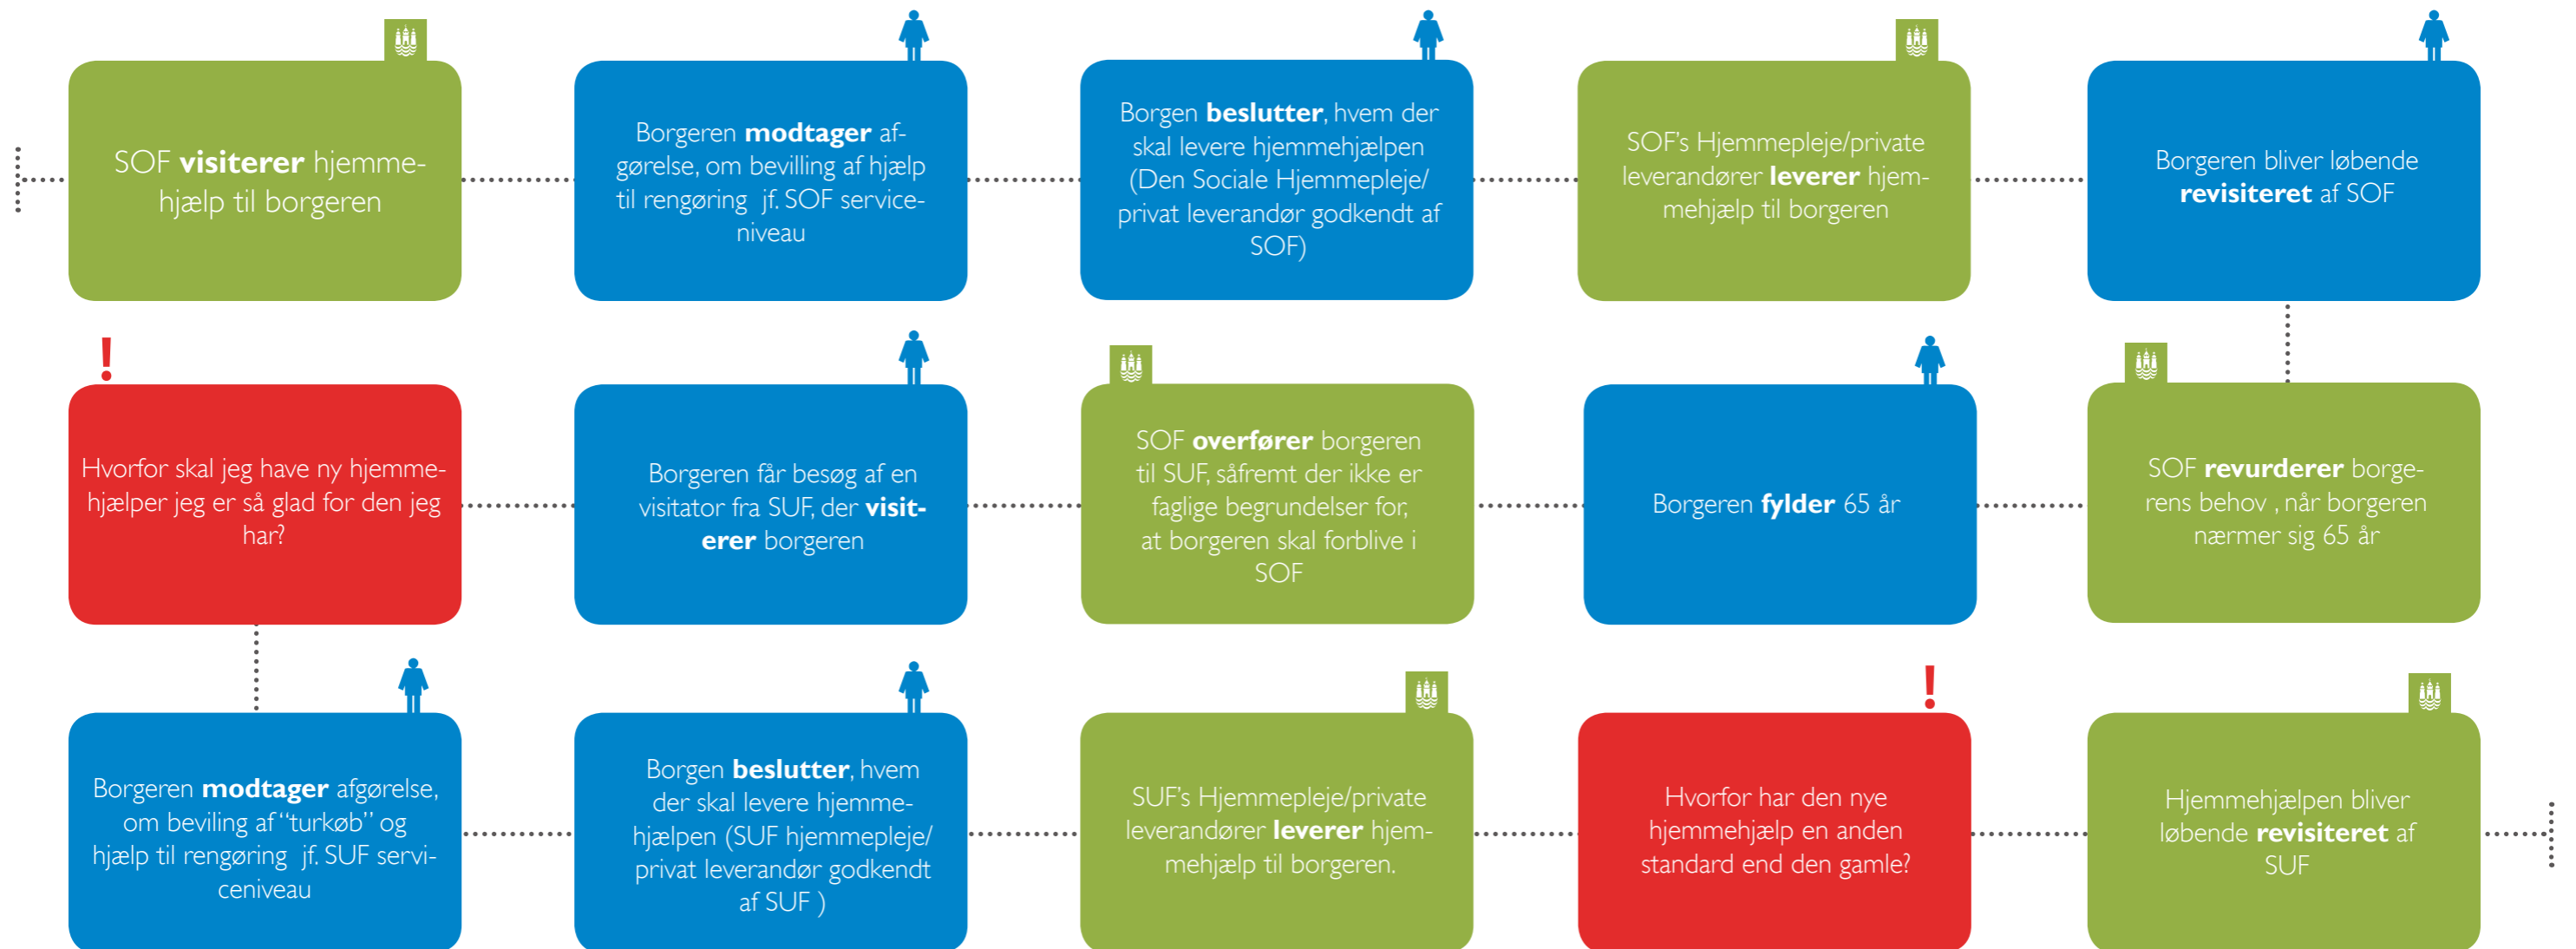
SOF **visiterer** hjemmehjælp til borgeren

Borgeren **modtager** afgørelse, om bevilling af hjælp til rengøring jf. SOF serviceniveau

Borgen **beslutter**, hvem der skal levere hjemmehjælpen (Den Sociale Hjemmepleje/ privat leverandør godkendt af SOF)

SOF's Hjemmepleje/private leverandører **leverer** hjemmehjælp til borgeren

Borgeren bliver løbende **revisiteret** af SOF

!

Hvorfor skal jeg have ny hjemmehjælper jeg er så glad for den jeg har?

Borgeren får besøg af en visitator fra SUF, der **visiterer** borgeren

SOF **overfører** borgeren til SUF, såfremt der ikke er faglige begrundelser for, at borgeren skal forblive i SOF

Borgeren **fylder** 65 år

SOF **revurderer** borgerens behov , når borgeren nærmer sig 65 år

Borgeren **modtager** afgørelse, om beviling af "turkøb" og hjælp til rengøring jf. SUF serviceniveau

Borgen **beslutter**, hvem der skal levere hjemmehjælpen (SUF hjemmepleje/ privat leverandør godkendt af SUF )

SUF's Hjemmepleje/private leverandører **leverer** hjemmehjælp til borgeren.

!

Hvorfor har den nye hjemmehjælp en anden standard end den gamle?

Hjemmehjælpen bliver løbende **revisiteret** af SUF